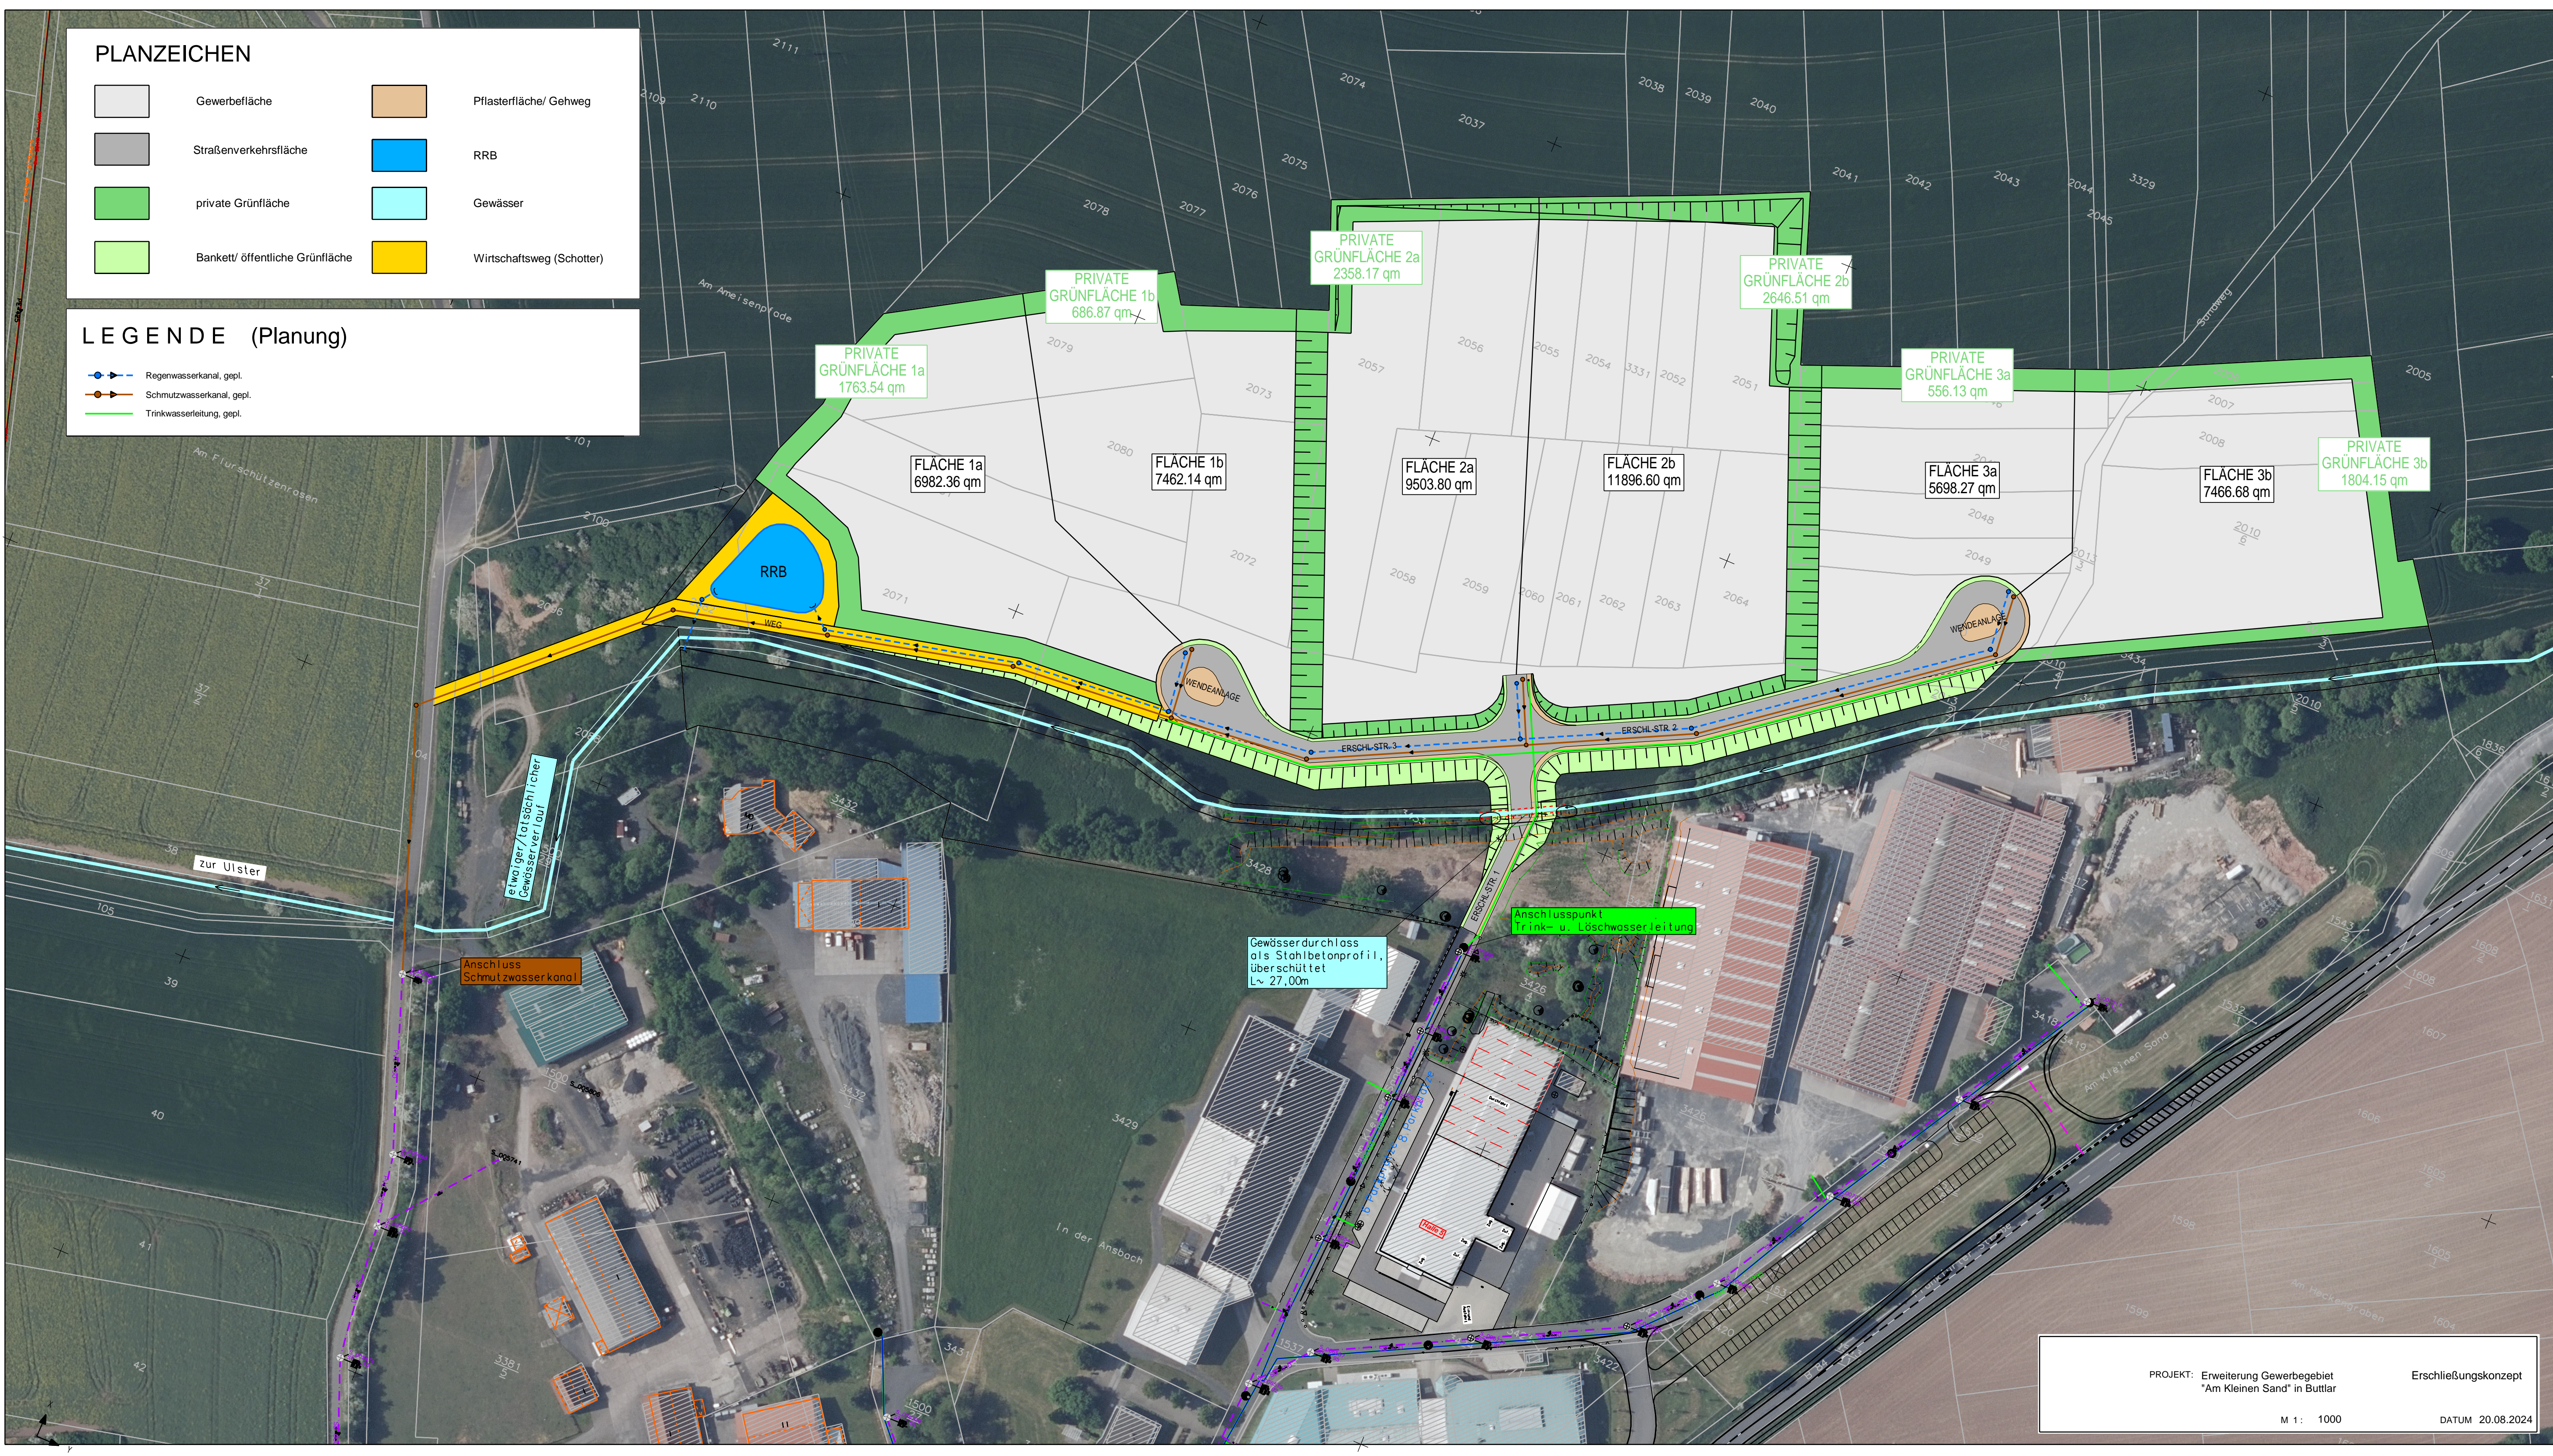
PLANZEICHEN

Gewerbefläche
Pflasterfläche/ Gehweg
Straßenverkehrsfläche
RRB
private Grünfläche
Gewässer
Bankett/ öffentliche Grünfläche
Wirtschaftsweg (Schotter)

LEGENDE (Planung)

Regenwasserkanal, gepl.
Schmutzwasserkanal, gepl.
Trinkwasserleitung, gepl.

PRIVATE GRÜNFLÄCHE 1a 1763.54 qm
PRIVATE GRÜNFLÄCHE 1b 686.87 qm
PRIVATE GRÜNFLÄCHE 2a 2358.17 qm
PRIVATE GRÜNFLÄCHE 2b 2646.51 qm
PRIVATE GRÜNFLÄCHE 3a 556.13 qm
PRIVATE GRÜNFLÄCHE 3b 1804.15 qm

FLÄCHE 1a 6982.36 qm
FLÄCHE 1b 7462.14 qm
FLÄCHE 2a 9503.80 qm
FLÄCHE 2b 11896.60 qm
FLÄCHE 3a 5698.27 qm
FLÄCHE 3b 7466.68 qm

RRB
WEG
WENDEANLAGE
WENDEANLAGE
ERSCHL.STR. 3
ERSCHL.STR. 2
ERSCHL.STR. 1

Am Ameisenpfade
Am Flurschützenrasen
zur Ulster
In der Ansbach

ehemaliger/tatsächlicher Gewässerverlauf
Anschluss Schmutzwasserkanal
Gewässerdurchlass als Stahlbetonprofil, überschüttet L~ 27,00m
Anschlusspunkt Trink- u. Löschwasserleitung

2111 2110 2109 2074 2038 2039 2040 2037 2075 2041 2042 2043 2044 3329 2045 2078 2077 2076 2079 2073 2056 2055 2054 3331 2052 2051 2057 2005 2007 2008 2080 2072 2071 2058 2059 2060 2061 2062 2063 2064 2048 2049 2010 2101 2100 3432 3428 3429 3426 38 39 40 41 42 105

PROJEKT: Erweiterung Gewerbegebiet "Am Kleinen Sand" in Buttlar
Erschließungskonzept
M 1 : 1000
DATUM 20.08.2024